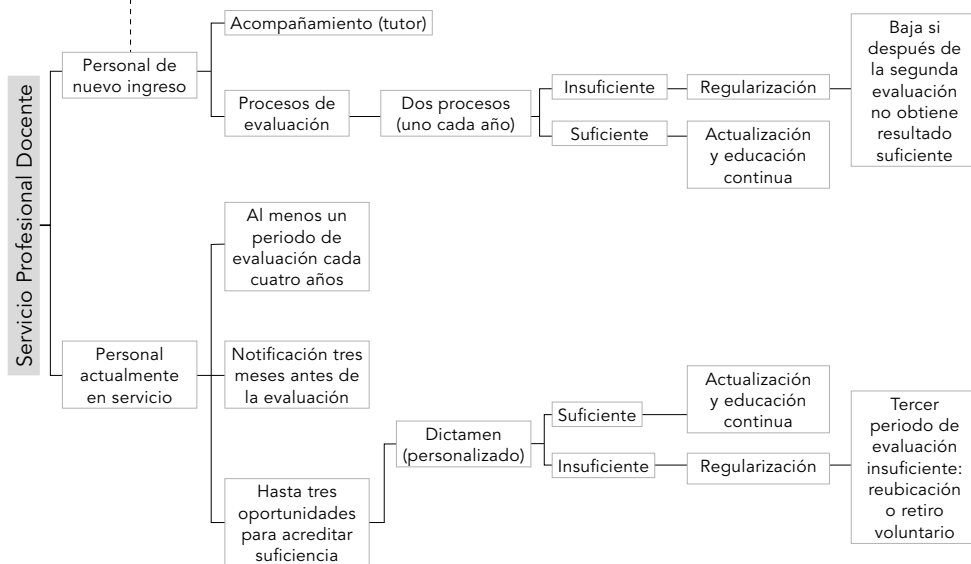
Servicio Profesional Docente

Personal de nuevo ingreso

Acompañamiento (tutor)

Procesos de evaluación

Dos procesos (uno cada año)

Insuficiente

Regularización

Baja si después de la segunda evaluación no obtiene resultado suficiente

Suficiente

Actualización y educación continua

Personal actualmente en servicio

Al menos un periodo de evaluación cada cuatro años

Notificación tres meses antes de la evaluación

Hasta tres oportunidades para acreditar suficiencia

Dictamen (personalizado)

Suficiente

Actualización y educación continua

Insuficiente

Regularización

Tercer periodo de evaluación insuficiente: reubicación o retiro voluntario